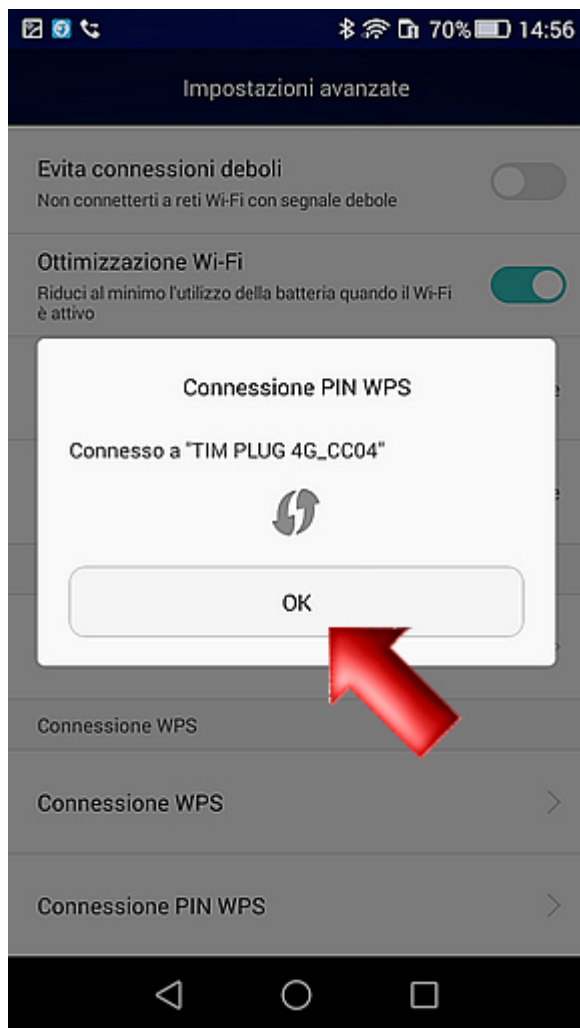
70% 14:56

Impostazioni avanzate

Evita connessioni deboli
Non connetterti a reti Wi-Fi con segnale debole

Ottimizzazione Wi-Fi
Riduci al minimo l'utilizzo della batteria quando il Wi-Fi è attivo

Connessione PIN WPS

Connesso a "TIM PLUG 4G_CC04"

OK

Connessione WPS

Connessione WPS

Connessione PIN WPS